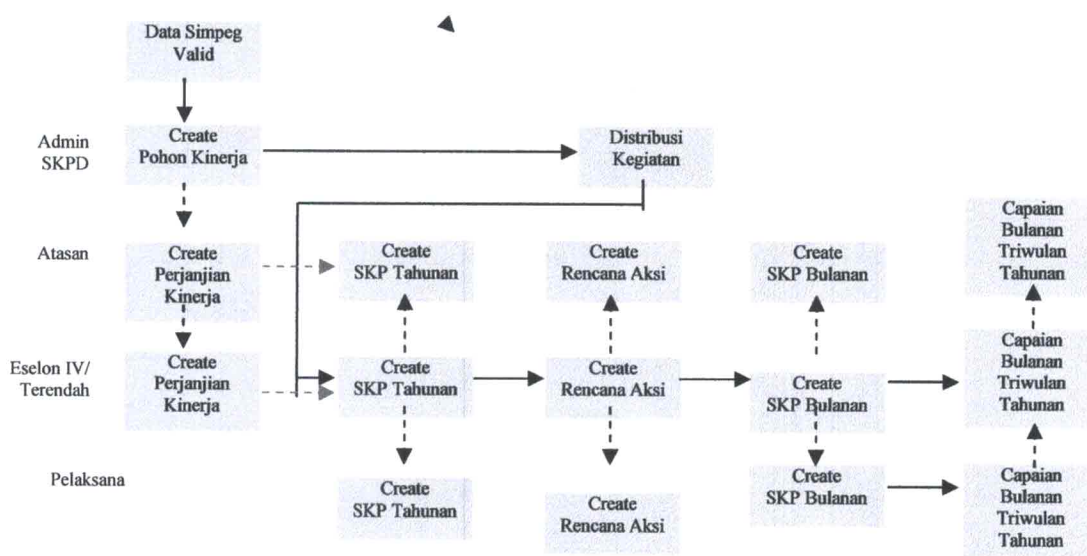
Data Simpeg Valid

Admin SKPD

Create Pohon Kinerja

Distribusi Kegiatan

Atasan

Create Perjanjian Kinerja

Create SKP Tahunan

Create Rencana Aksi

Create SKP Bulanan

Capaian Bulanan Triwulan Tahunan

Eselon IV/ Terendah

Create Perjanjian Kinerja

Create SKP Tahunan

Create Rencana Aksi

Create SKP Bulanan

Capaian Bulanan Triwulan Tahunan

Pelaksana

Create SKP Tahunan

Create Rencana Aksi

Create SKP Bulanan

Capaian Bulanan Triwulan Tahunan